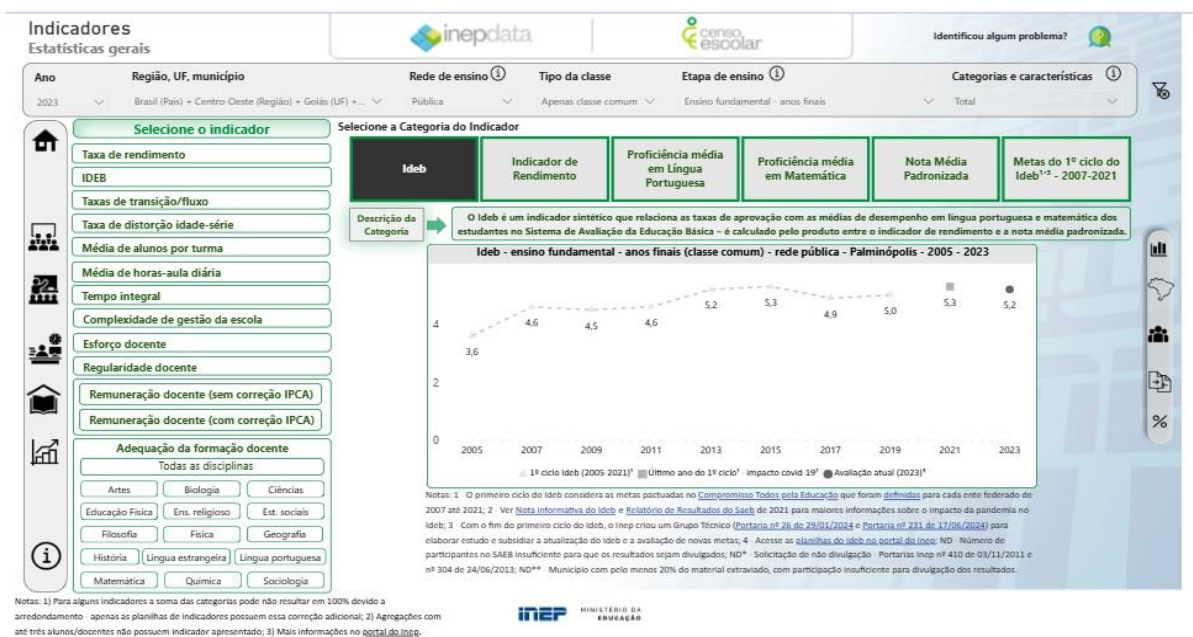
Indicadores
Estatísticas gerais

inepdata

censo escolar

Identificou algum problema?

Ano
2023

Região, UF, município
Brasil (País) + Centro-Oeste (Região) + Goiás (UF) + ...

Rede de ensino ⓘ
Pública

Tipo da classe
Apenas classe comum

Etapa de ensino ⓘ
Ensino fundamental - anos finais

Categorias e características ⓘ
Total

Selecione o indicador
Taxa de rendimento
IDEB
Taxas de transição/fluxo
Taxa de distorção idade-série
Média de alunos por turma
Média de horas-aula diária
Tempo integral
Complexidade de gestão da escola
Esforço docente
Regularidade docente
Remuneração docente (sem correção IPCA)
Remuneração docente (com correção IPCA)
Adequação da formação docente
Todas as disciplinas
Artes | Biologia | Ciências
Educação Física | Ens. religioso | Est. sociais
Filosofia | Física | Geografia
História | Língua estrangeira | Língua portuguesa
Matemática | Química | Sociologia

Selecione a Categoria do Indicador
Ideb | Indicador de Rendimento | Proficiência média em Língua Portuguesa | Proficiência média em Matemática | Nota Média Padronizada | Metas do 1º ciclo do Ideb$^{1-3}$ - 2007-2021

Descrição da Categoria
O Ideb é um indicador sintético que relaciona as taxas de aprovação com as médias de desempenho em língua portuguesa e matemática dos estudantes no Sistema de Avaliação da Educação Básica – é calculado pelo produto entre o indicador de rendimento e a nota média padronizada.

Ideb - ensino fundamental - anos finais (classe comum) - rede pública - Palminópolis - 2005 - 2023

3,6 4,6 4,5 4,6 5,2 5,3 4,9 5,0 5,3 5,2
0 2 4
2005 2007 2009 2011 2013 2015 2017 2019 2021 2023

1º ciclo Ideb (2005-2021)$^1$ Último ano do 1º ciclo$^1$ - impacto covid-19$^2$ Avaliação atual (2023)$^4$

Notas: 1 - O primeiro ciclo do Ideb considera as metas pactuadas no Compromisso Todos pela Educação que foram definidas para cada ente federado de 2007 até 2021; 2 - Ver Nota informativa do Ideb e Relatório de Resultados do Saeb de 2021 para maiores informações sobre o impacto da pandemia no Ideb; 3 - Com o fim do primeiro ciclo do Ideb, o Inep criou um Grupo Técnico (Portaria nº 26 de 29/01/2024 e Portaria nº 231 de 17/06/2024) para elaborar estudo e subsidiar a atualização do Ideb e a avaliação de novas metas; 4 - Acesse as planilhas do Ideb no portal do Inep; ND - Número de participantes no SAEB insuficiente para que os resultados sejam divulgados; ND* - Solicitação de não divulgação - Portarias Inep nº 410 de 03/11/2011 e nº 304 de 24/06/2013; ND** - Município com pelo menos 20% do material extraviado, com participação insuficiente para divulgação dos resultados.

Notas: 1) Para alguns indicadores a soma das categorias pode não resultar em 100% devido a arredondamento - apenas as planilhas de indicadores possuem essa correção adicional; 2) Agregações com até três alunos/docentes não possuem indicador apresentado; 3) Mais informações no portal do Inep.

INEP MINISTÉRIO DA EDUCAÇÃO

%